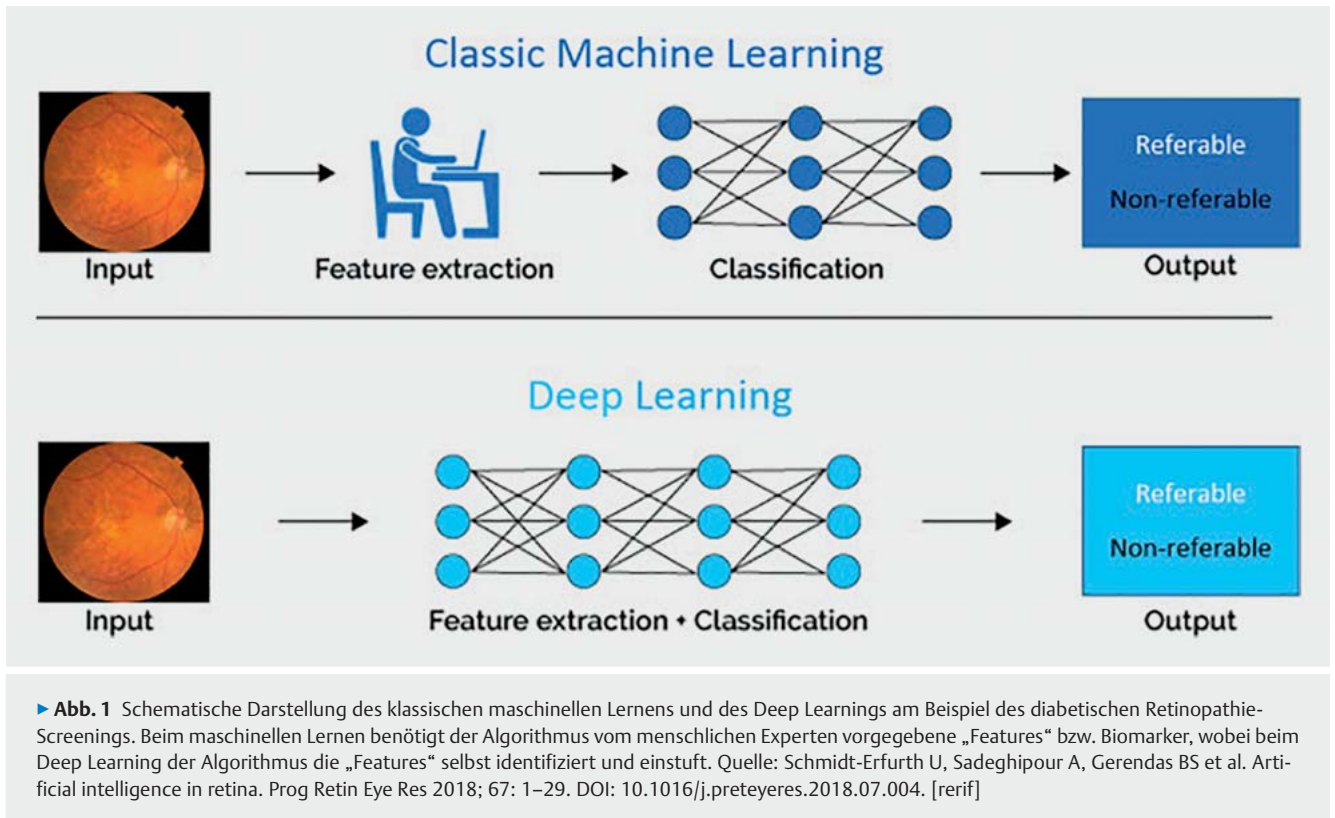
Classic Machine Learning

Input

Feature extraction

Classification

Referable

Non-referable

Output

Deep Learning

Input

Feature extraction + Classification

Referable

Non-referable

Output

▶ Abb. 1 Schematische Darstellung des klassischen maschinellen Lernens und des Deep Learnings am Beispiel des diabetischen Retinopathie-Screenings. Beim maschinellen Lernen benötigt der Algorithmus vom menschlichen Experten vorgegebene „Features“ bzw. Biomarker, wobei beim Deep Learning der Algorithmus die „Features“ selbst identifiziert und einstuft. Quelle: Schmidt-Erfurth U, Sadeghipour A, Gerendas BS et al. Artificial intelligence in retina. Prog Retin Eye Res 2018; 67: 1–29. DOI: 10.1016/j.preteyeres.2018.07.004. [rerif]